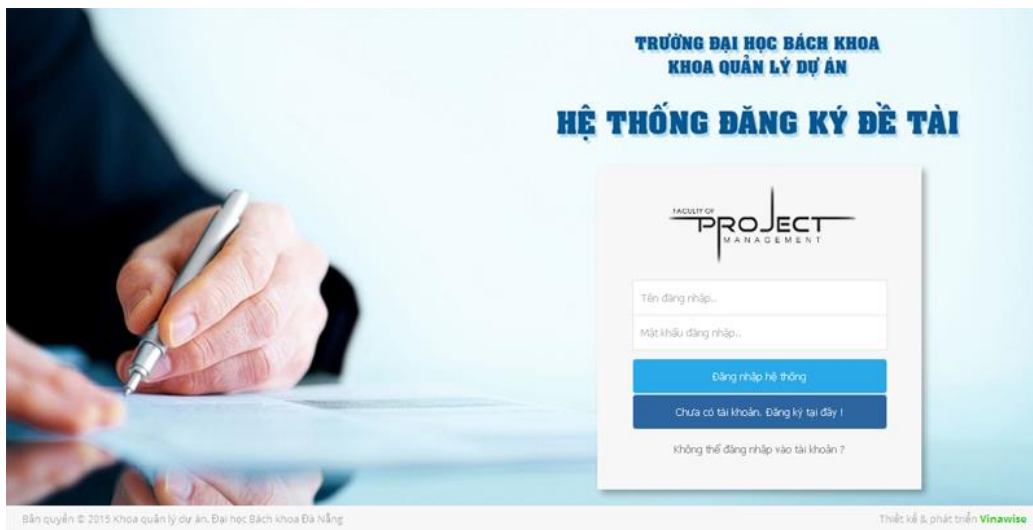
TRƯỜNG ĐẠI HỌC BÁCH KHOA
KHOA QUẢN LÝ DỰ ÁN

HỆ THỐNG ĐĂNG KÝ ĐỀ TÀI

FACULTY OF
PROJECT
MANAGEMENT

Tên đăng nhập..

Mật khẩu đăng nhập..

Đăng nhập hệ thống

Chưa có tài khoản. Đăng ký tại đây !

Không thể đăng nhập vào tài khoản ?

Bản quyền © 2015 Khoa quản lý dự án. Đại học Bách khoa Đà Nẵng

Thiết kế & phát triển Vinawise